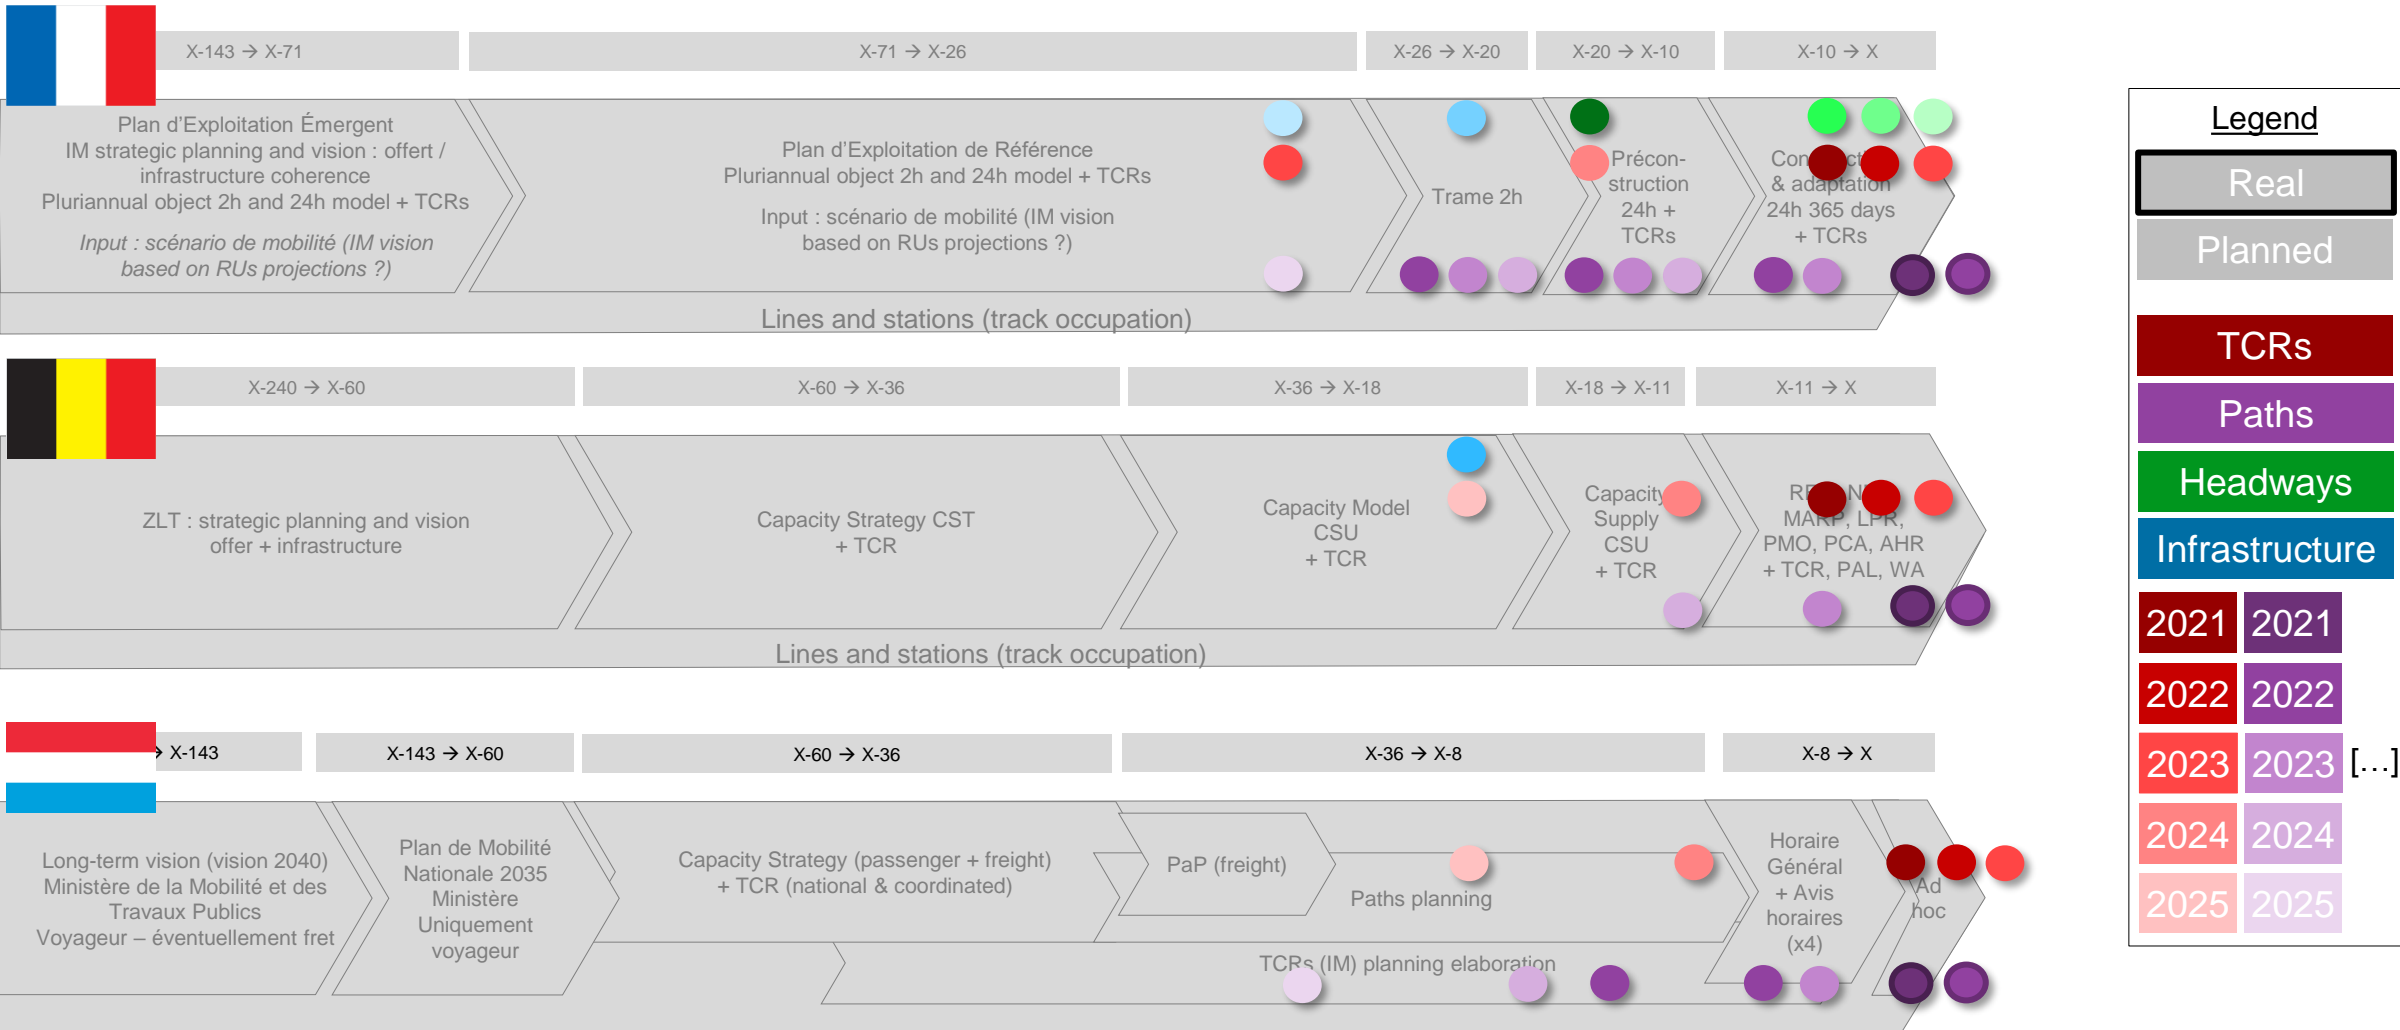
X-143 → X-71
X-71 → X-26
X-26 → X-20
X-20 → X-10
X-10 → X

Plan d'Exploitation Émergent
IM strategic planning and vision : offert / infrastructure coherence
Pluriannual object 2h and 24h model + TCRs
Input : scénario de mobilité (IM vision based on RUs projections ?)

Plan d'Exploitation de Référence
Pluriannual object 2h and 24h model + TCRs
Input : scénario de mobilité (IM vision based on RUs projections ?)

Trame 2h

Précon-struction 24h + TCRs

Con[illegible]ct & adaptation 24h 365 days + TCRs

Lines and stations (track occupation)

X-240 → X-60
X-60 → X-36
X-36 → X-18
X-18 → X-11
X-11 → X

ZLT : strategic planning and vision offer + infrastructure

Capacity Strategy CST + TCR

Capacity Model CSU + TCR

Capacity Supply CSU + TCR

R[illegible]N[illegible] MA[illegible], LPR, PMO, PCA, AHR + TCR, PAL, WA

Lines and stations (track occupation)

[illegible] X-143
X-143 → X-60
X-60 → X-36
X-36 → X-8
X-8 → X

Long-term vision (vision 2040) Ministère de la Mobilité et des Travaux Publics Voyageur – éventuellement fret

Plan de Mobilité Nationale 2035 Ministère Uniquement voyageur

Capacity Strategy (passenger + freight) + TCR (national & coordinated)

PaP (freight)

Paths planning

Horaire Général + Avis horaires (x4)

Ad hoc

TCRs (IM) planning elaboration

Legend
Real
Planned
TCRs
Paths
Headways
Infrastructure
2021 2021
2022 2022
2023 2023 [...]
2024 2024
2025 2025